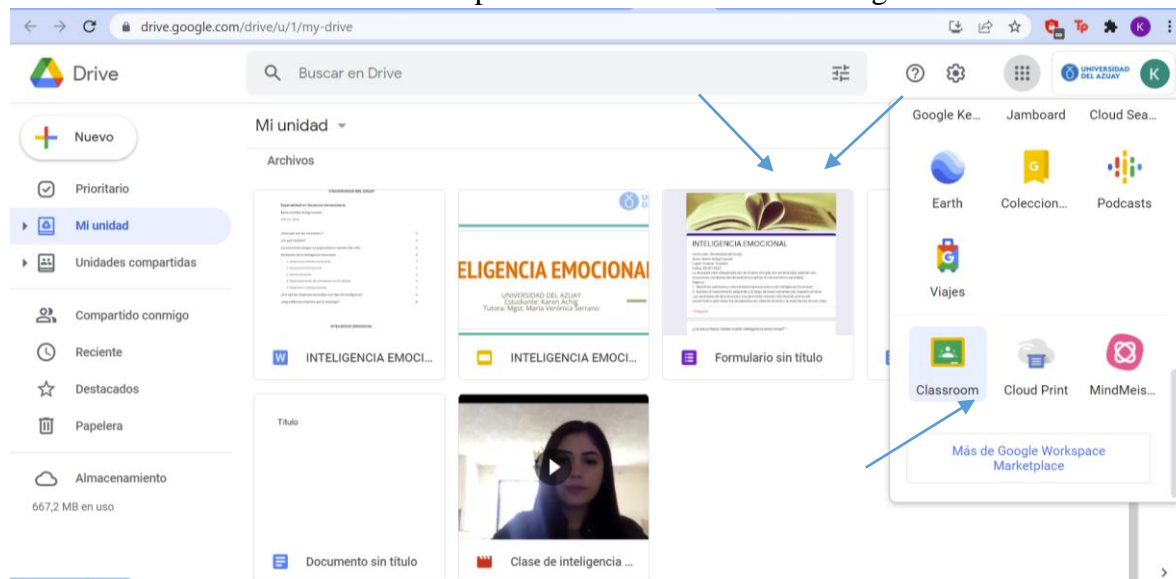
drive.google.com/drive/u/1/my-drive

Drive

Buscar en Drive

UNIVERSIDAD DEL AZUAY

K

Nuevo

Prioritario

Mi unidad

Unidades compartidas

Compartido conmigo

Reciente

Destacados

Papelera

Almacenamiento

667,2 MB en uso

Mi unidad

Archivos

INTELIGENCIA EMOCI...

ELIGENCIA EMOCIONAL

UNIVERSIDAD DEL AZUAY
Estudiante: Karen Achig
Tutora: Mgst. María Verónica Serrano

INTELIGENCIA EMOCI...

INTELIGENCIA EMOCIONAL

Formulario sin título

Título

Documento sin título

Clase de inteligencia ...

Google Ke...

Jamboard

Cloud Sea...

Earth

Coleccion...

Podcasts

Viajes

Classroom

Cloud Print

MindMeis...

Más de Google Workspace Marketplace